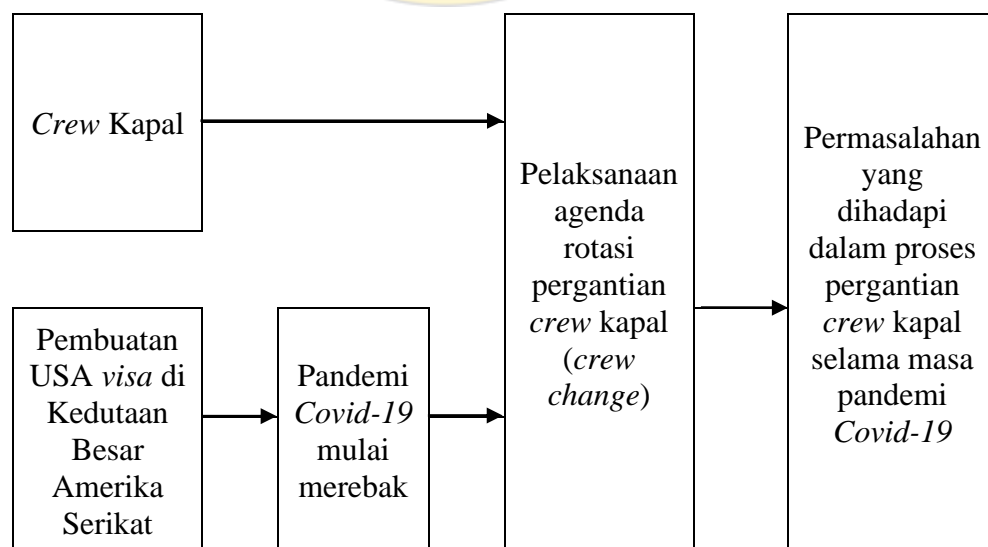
Crew Kapal

Pembuatan USA visa di Kedutaan Besar Amerika Serikat

Pandemi Covid-19 mulai merebak

Pelaksanaan agenda rotasi pergantian crew kapal (crew change)

Permasalahan yang dihadapi dalam proses pergantian crew kapal selama masa pandemi Covid-19